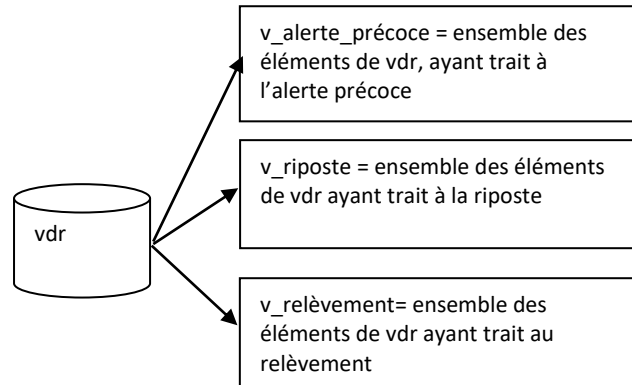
vdr

v_alerte_précoce = ensemble des éléments de vdr, ayant trait à l'alerte précoce

v_riposte = ensemble des éléments de vdr ayant trait à la riposte

v_relèvement= ensemble des éléments de vdr ayant trait au relèvement